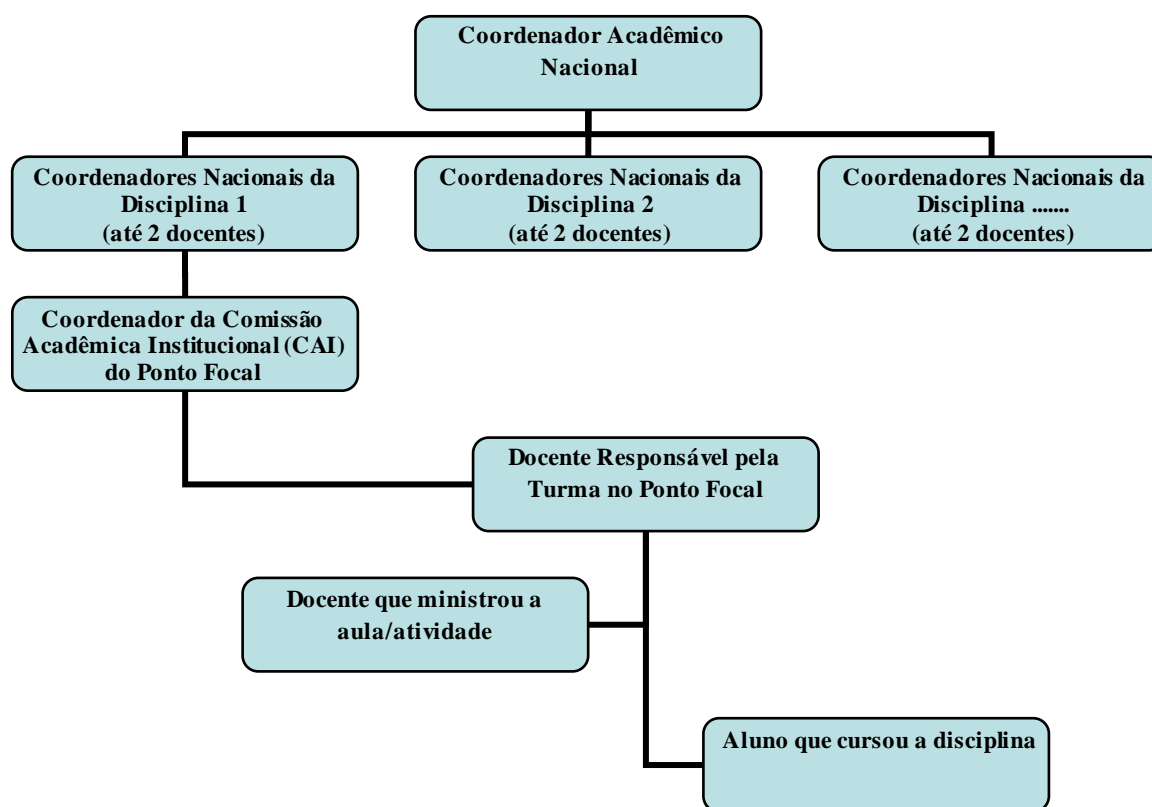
Coordenador Acadêmico Nacional

Coordenadores Nacionais da Disciplina 1
(até 2 docentes)

Coordenadores Nacionais da Disciplina 2
(até 2 docentes)

Coordenadores Nacionais da Disciplina .......
(até 2 docentes)

Coordenador da Comissão Acadêmica Institucional (CAI) do Ponto Focal

Docente Responsável pela Turma no Ponto Focal

Docente que ministrou a aula/atividade

Aluno que cursou a disciplina